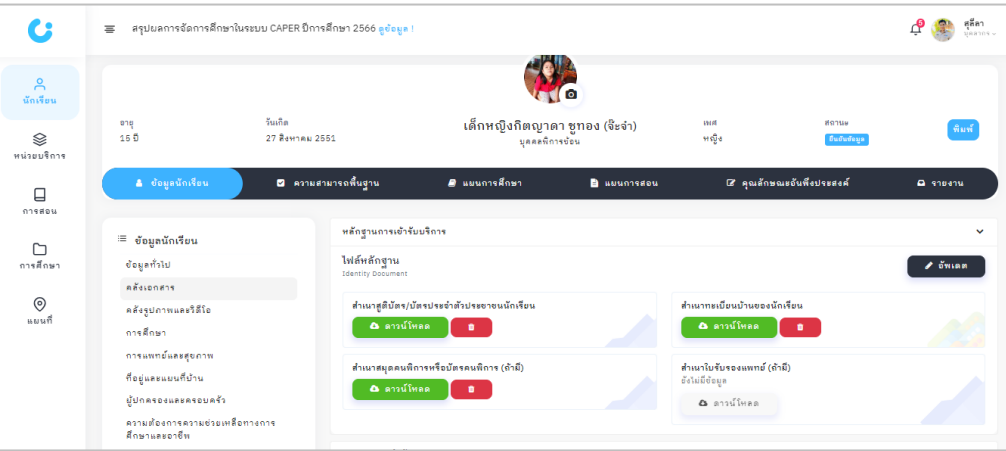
สรุปผลการจัดการศึกษาในระบบ CAPER ปีการศึกษา 2566 ดูข้อมูล !

5

ครูลีลา
บุคลากร

นักเรียน

หน่วยบริการ

การสอน

การศึกษา

แผนที่

อายุ
15 ปี

วันเกิด
27 สิงหาคม 2551

เด็กหญิงกิตญาดา ชูทอง (จิ๊จ๋า)
บุคคลพิการซ้อน

เพศ
หญิง

สถานะ
ยืนยันข้อมูล

พิมพ์

ข้อมูลนักเรียน

ความสามารถพื้นฐาน

แผนการศึกษา

แผนการสอน

คุณลักษณะอันพึงประสงค์

รายงาน

ข้อมูลนักเรียน

ข้อมูลทั่วไป

คลังเอกสาร

คลังรูปภาพและวิดีโอ

การศึกษา

การแพทย์และสุขภาพ

ที่อยู่และแผนที่บ้าน

ผู้ปกครองและครอบครัว

ความต้องการความช่วยเหลือทางการศึกษาและอาชีพ

หลักฐานการเข้ารับบริการ

ไฟล์หลักฐาน
Identity Document

อัพเดต

สำเนาสูติบัตร/บัตรประจำตัวประชาชนนักเรียน

ดาวน์โหลด

สำเนาทะเบียนบ้านของนักเรียน

ดาวน์โหลด

สำเนาสมุดคนพิการหรือบัตรคนพิการ (ถ้ามี)

ดาวน์โหลด

สำเนาใบรับรองแพทย์ (ถ้ามี)
ยังไม่มีข้อมูล

ดาวน์โหลด